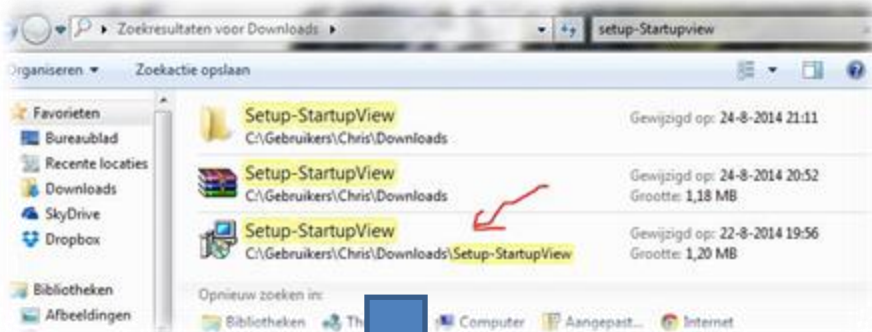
▸ Zoekresultaten voor Downloads ▸

setup-Startupview

Organiseren ▾ Zoekactie opslaan

Favorieten
Bureaublad
Recente locaties
Downloads
SkyDrive
Dropbox

Bibliotheken
Afbeeldingen

Setup-StartupView
C:\Gebruikers\Chris\Downloads
Gewijzigd op: 24-8-2014 21:11

Setup-StartupView
C:\Gebruikers\Chris\Downloads
Gewijzigd op: 24-8-2014 20:52
Grootte: 1,18 MB

Setup-StartupView
C:\Gebruikers\Chris\Downloads\Setup-StartupView
Gewijzigd op: 22-8-2014 19:56
Grootte: 1,20 MB

Opnieuw zoeken in:
Bibliotheken Th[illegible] Computer Aangepast... Internet